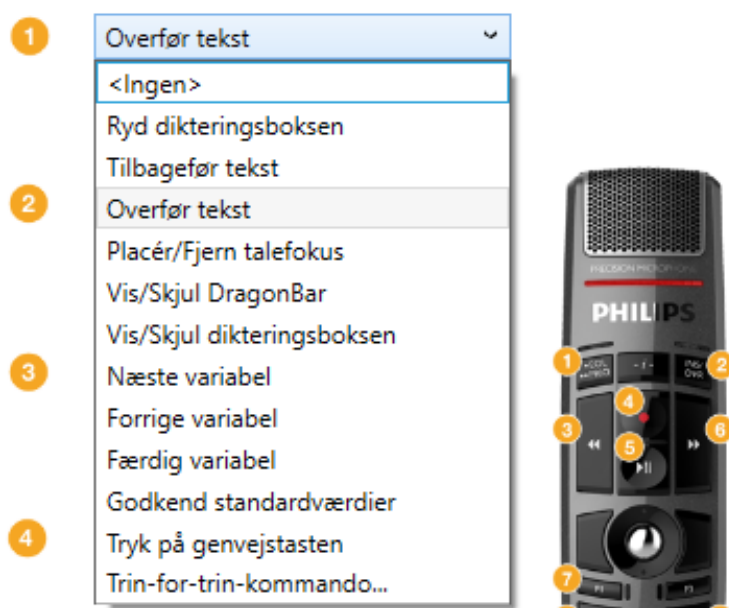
1

Overfør tekst

<Ingen>

Ryd dikteringsboksen

Tilbagefør tekst

Overfør tekst

Placér/Fjern talefokus

Vis/Skjul DragonBar

Vis/Skjul dikteringsboksen

Næste variabel

Forrige variabel

Færdig variabel

Godkend standardværdier

Tryk på genvejstasten

Trin-for-trin-kommando...

2

3

4

PRECISION MICROPHONE

PHILIPS

1 2 3 4 5 6 7

F1 F3